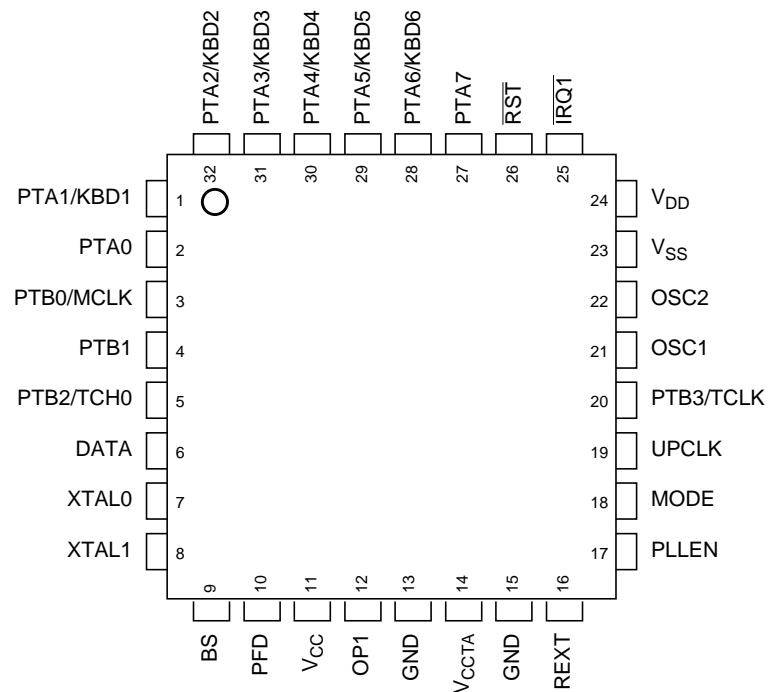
PTA2/KBD2 PTA3/KBD3 PTA4/KBD4 PTA5/KBD5 PTA6/KBD6 PTA7 $\overline{RST}$ $\overline{IRQ1}$

32 31 30 29 28 27 26 25

PTA1/KBD1 1
PTA0 2
PTB0/MCLK 3
PTB1 4
PTB2/TCH0 5
DATA 6
XTAL0 7
XTAL1 8

24 $V_{DD}$
23 $V_{SS}$
22 OSC2
21 OSC1
20 PTB3/TCLK
19 UPCLK
18 MODE
17 PLLEN

9 10 11 12 13 14 15 16

BS PFD $V_{CC}$ OP1 GND $V_{CCTA}$ GND REXT